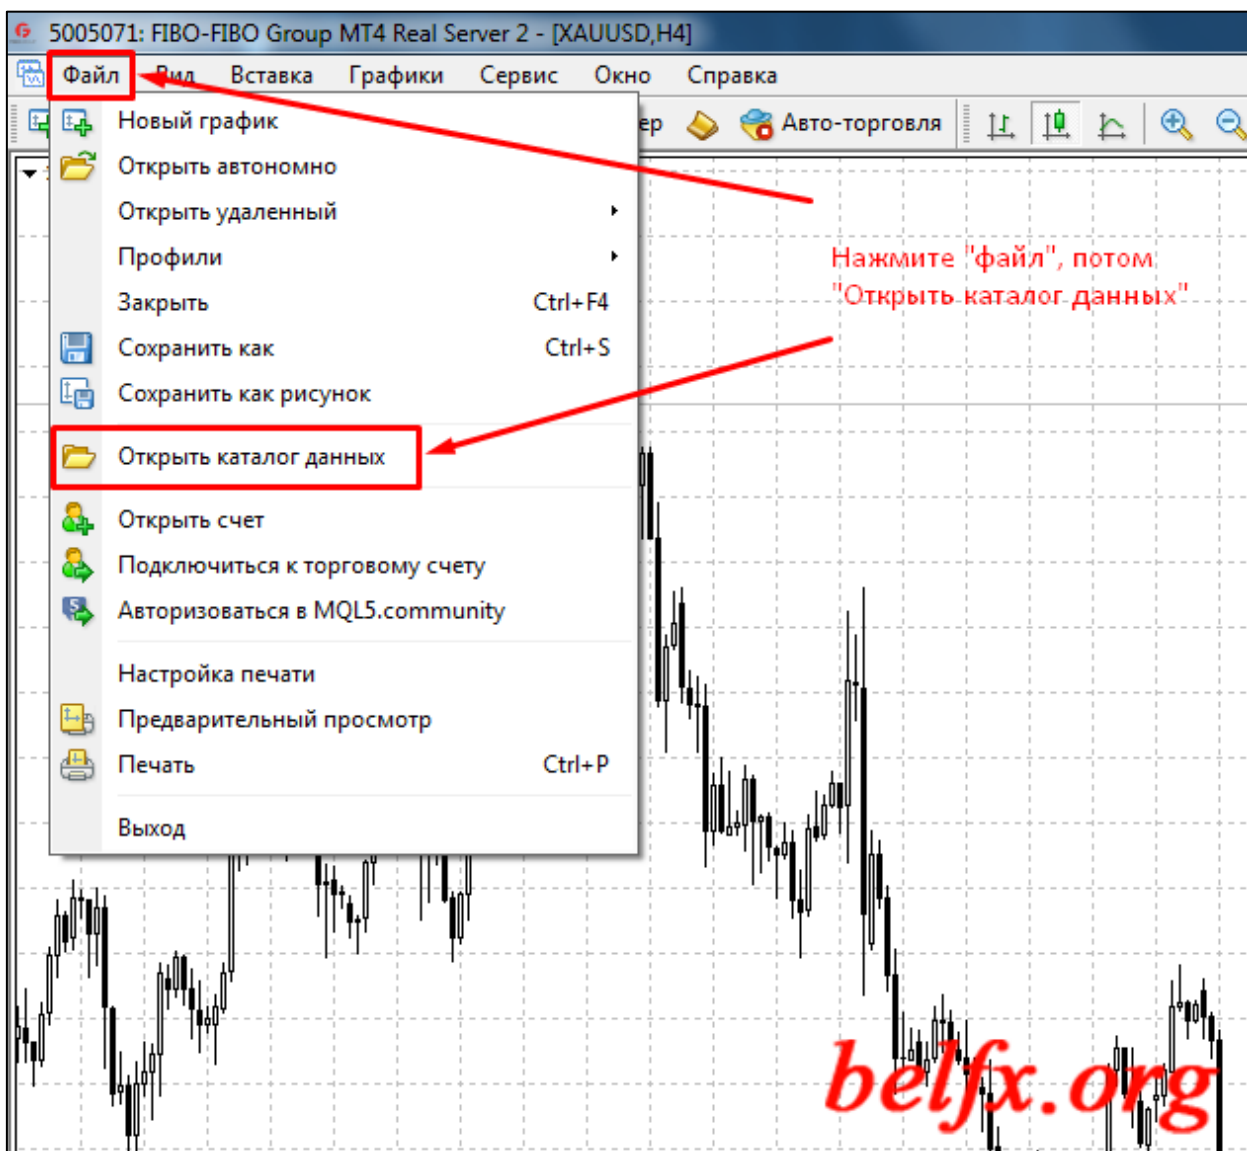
5005071: FIBO-FIBO Group MT4 Real Server 2 - [XAUUSD,H4]

Файл Вид Вставка Графики Сервис Окно Справка

ер Авто-торговля

Новый график
Открыть автономно
Открыть удаленный
Профили
Закрыть Ctrl+F4
Сохранить как Ctrl+S
Сохранить как рисунок
Открыть каталог данных
Открыть счет
Подключиться к торговому счету
Авторизоваться в MQL5.community
Настройка печати
Предварительный просмотр
Печать Ctrl+P
Выход

Нажмите "файл", потом "Открыть каталог данных"

belfx.org